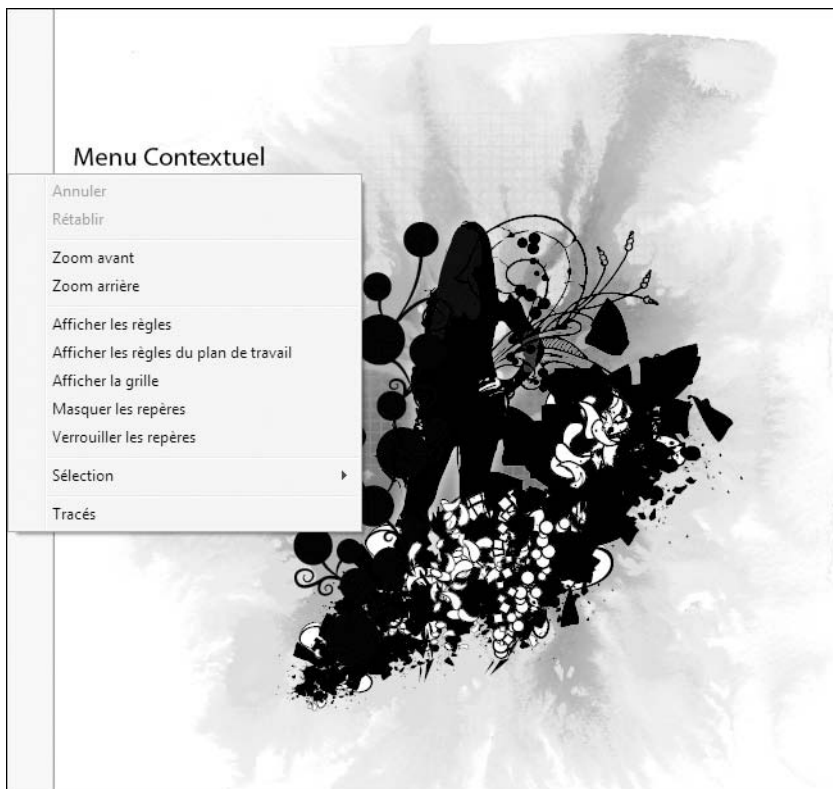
Menu Contextuel

Annuler
Rétablir

Zoom avant
Zoom arrière

Afficher les règles
Afficher les règles du plan de travail
Afficher la grille
Masquer les repères
Verrouiller les repères

Sélection

Tracés